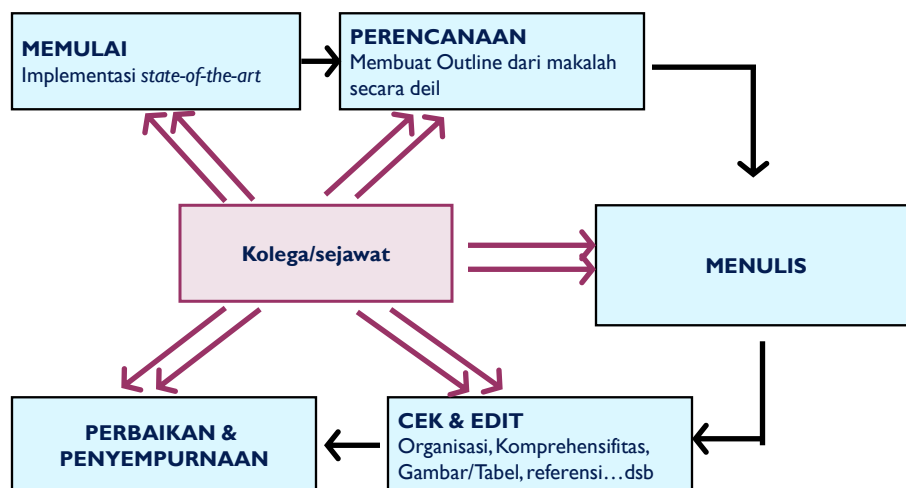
MEMULAI
Implementasi *state-of-the-art*

PERENCANAAN
Membuat Outline dari makalah secara deil

Kolega/sejawat

MENULIS

PERBAIKAN & PENYEMPURNAAN

CEK & EDIT
Organisasi, Komprehensifitas, Gambar/Tabel, referensi…dsb